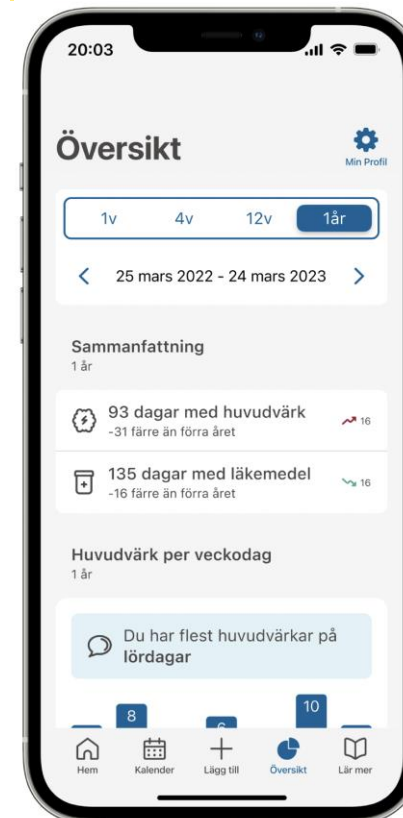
20:03

Översikt

Min Profil

1v 4v 12v 1år

25 mars 2022 - 24 mars 2023

Sammanfattning
1 år

93 dagar med huvudvärk
-31 färre än förra året
16

135 dagar med läkemedel
-16 färre än förra året
16

Huvudvärk per veckodag
1 år

Du har flest huvudvärkar på lördagar

8 6 10

Hem Kalender Lägg till Översikt Lär mer